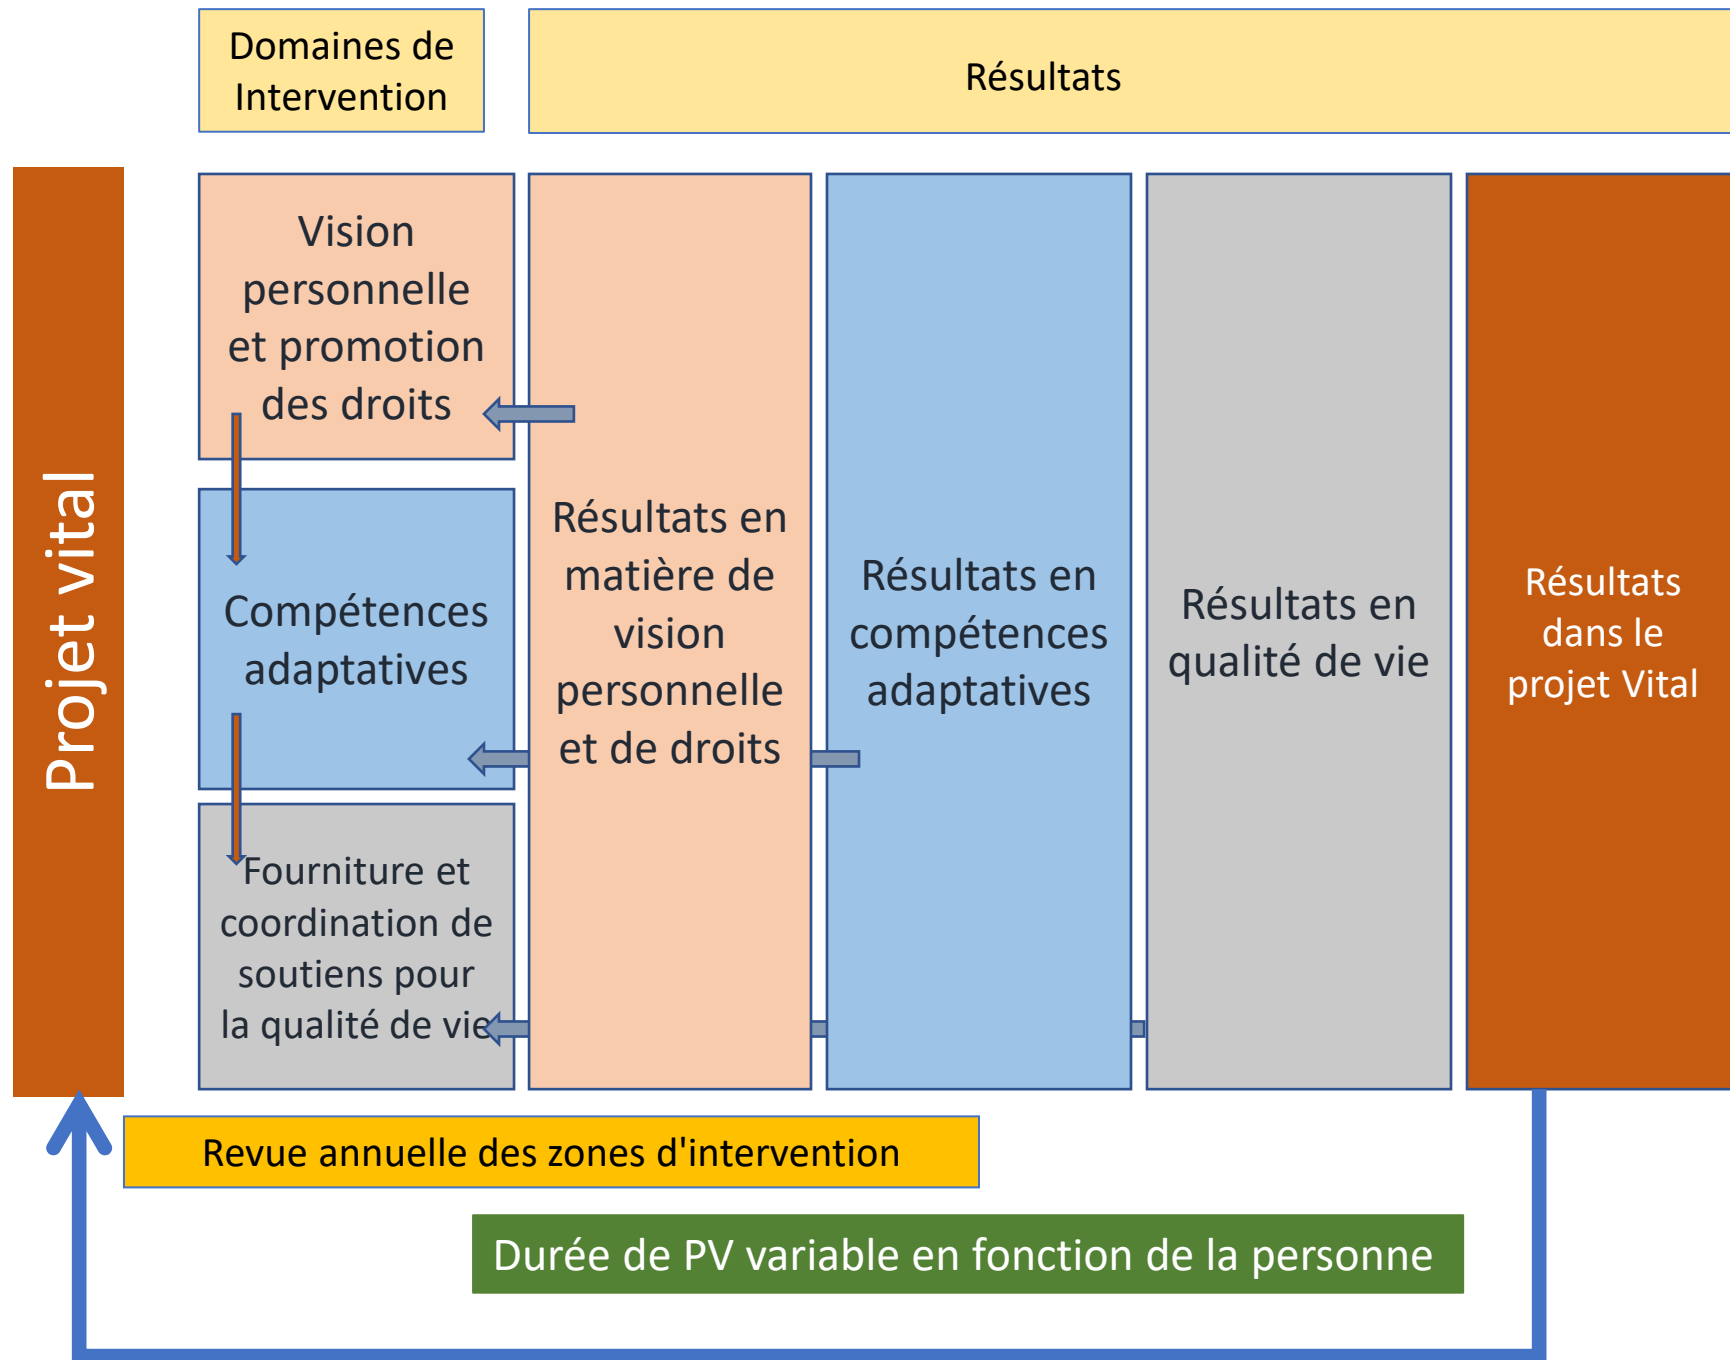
Domaines de Intervention

Résultats

Projet vital

Vision personnelle et promotion des droits

Compétences adaptatives

Fourniture et coordination de soutiens pour la qualité de vie

Résultats en matière de vision personnelle et de droits

Résultats en compétences adaptatives

Résultats en qualité de vie

Résultats dans le projet Vital

Revue annuelle des zones d'intervention

Durée de PV variable en fonction de la personne